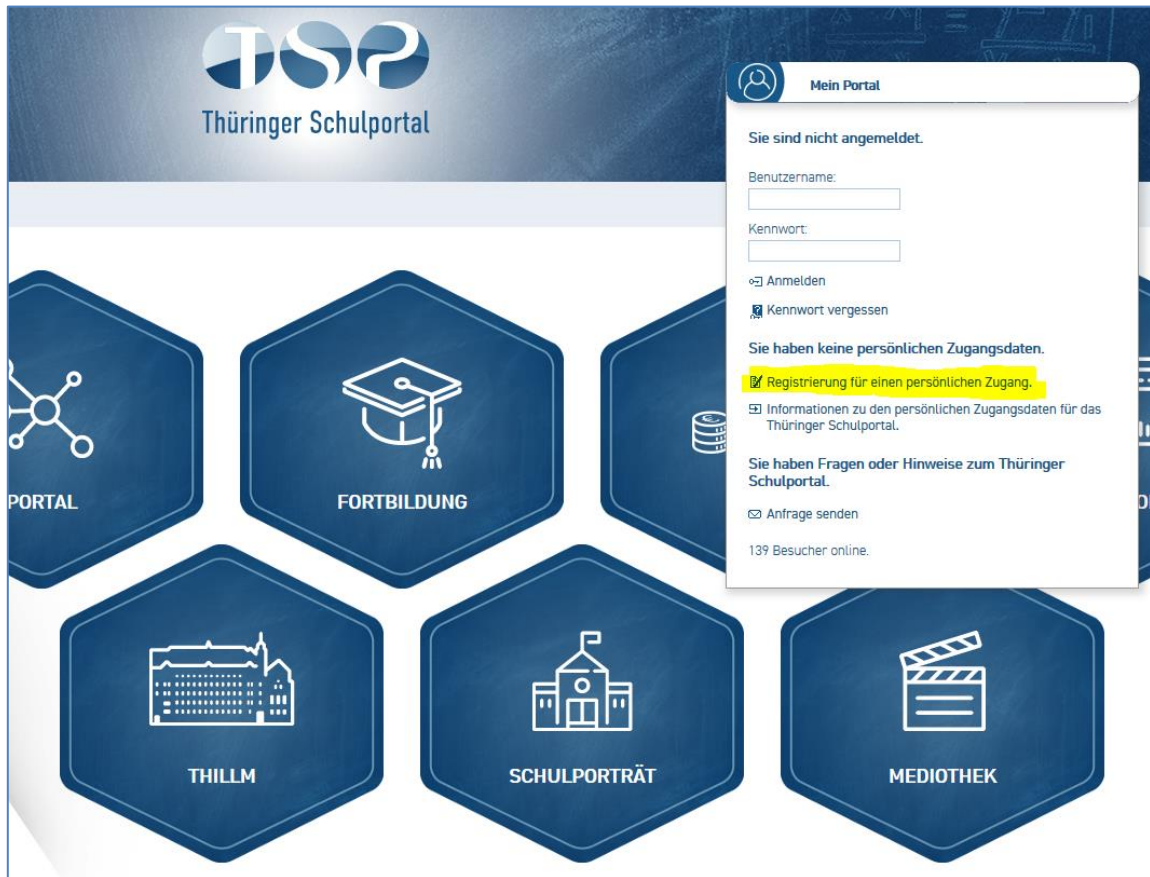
TSP
Thüringer Schulportal

Mein Portal

Sie sind nicht angemeldet.

Benutzername:

Kennwort:

Anmelden

Kennwort vergessen

Sie haben keine persönlichen Zugangsdaten.

Registrierung für einen persönlichen Zugang.

Informationen zu den persönlichen Zugangsdaten für das Thüringer Schulportal.

Sie haben Fragen oder Hinweise zum Thüringer Schulportal.

Anfrage senden

139 Besucher online.

PORTAL

FORTBILDUNG

THILLM

SCHULPORTRÄT

MEDIOTHEK